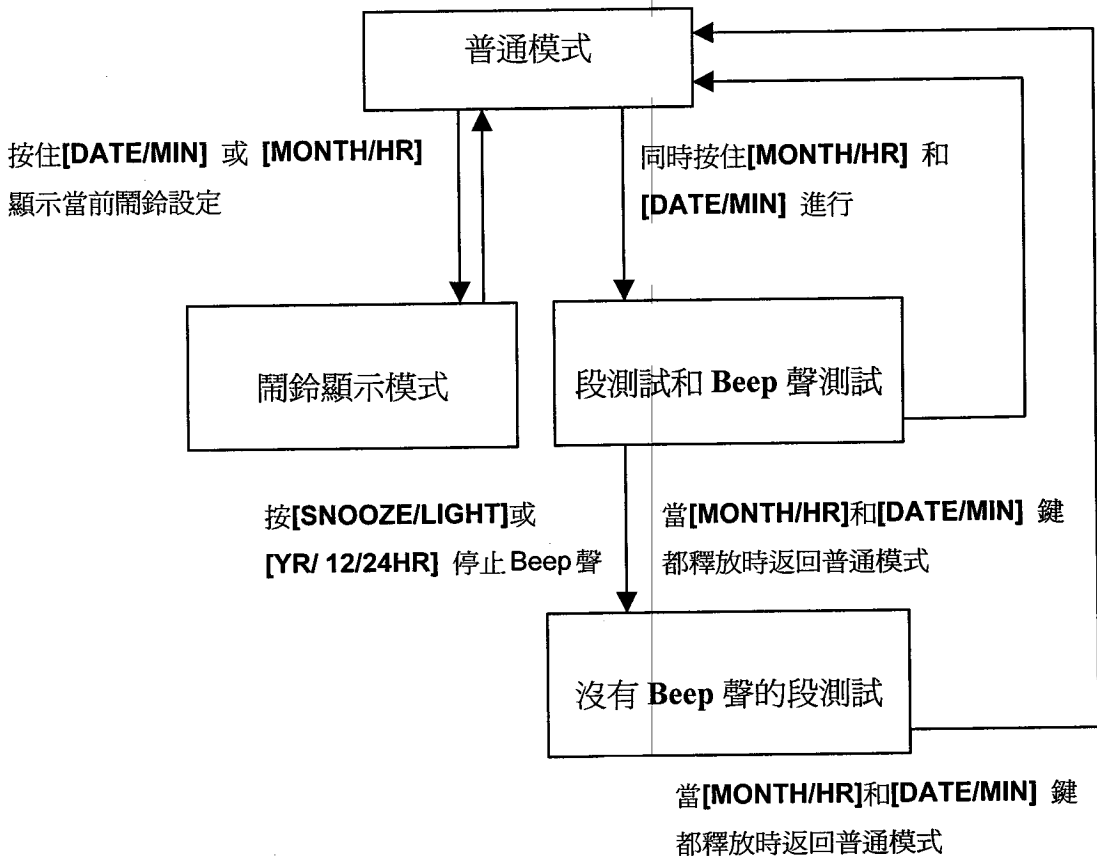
普通模式

按住[DATE/MIN] 或 [MONTH/HR]
顯示當前鬧鈴設定

同時按住[MONTH/HR] 和
[DATE/MIN] 進行

鬧鈴顯示模式

段測試和 Beep 聲測試

按[SNOOZE/LIGHT]或
[YR/ 12/24HR] 停止 Beep 聲

當[MONTH/HR]和[DATE/MIN] 鍵
都釋放時返回普通模式

沒有 Beep 聲的段測試

當[MONTH/HR]和[DATE/MIN] 鍵
都釋放時返回普通模式